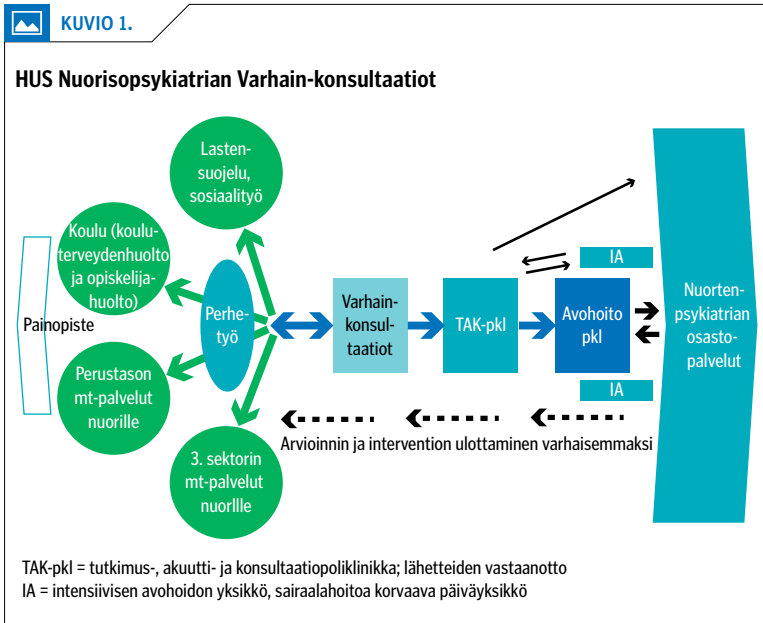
KUVIO 1.

HUS Nuorisopsykiatrian Varhain-konsultaatiot

Lastensuojelu, sosiaalityö

Koulu (kouluterveydenhuolto ja opiskelijahuolto)

Painopiste

Perhetyö

Perustason mt-palvelut nuorille

3. sektorin mt-palvelut nuorllle

Varhainkonsultaatiot

TAK-pkl

IA

Avohoito pkl

IA

Nuortenpsykiatrian osastopalvelut

Arvioinnin ja intervention ulottaminen varhaisemmaksi

TAK-pkl = tutkimus-, akuutti- ja konsultaatiopoliklinikka; lähetteiden vastaanotto
IA = intensiivisen avohoidon yksikkö, sairaalahoitoa korvaava päiväyksikkö